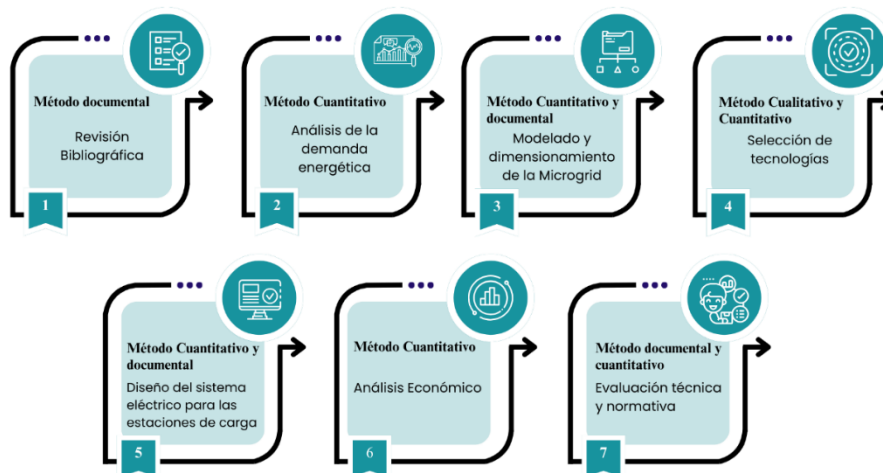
Método documental

Revisión Bibliográfica

1

Método Cuantitativo

Análisis de la demanda energética

2

Método Cuantitativo y documental

Modelado y dimensionamiento de la Microgrid

3

Método Cualitativo y Cuantitativo

Selección de tecnologías

4

Método Cuantitativo y documental

Diseño del sistema eléctrico para las estaciones de carga

5

Método Cuantitativo

Análisis Económico

6

Método documental y cuantitativo

Evaluación técnica y normativa

7